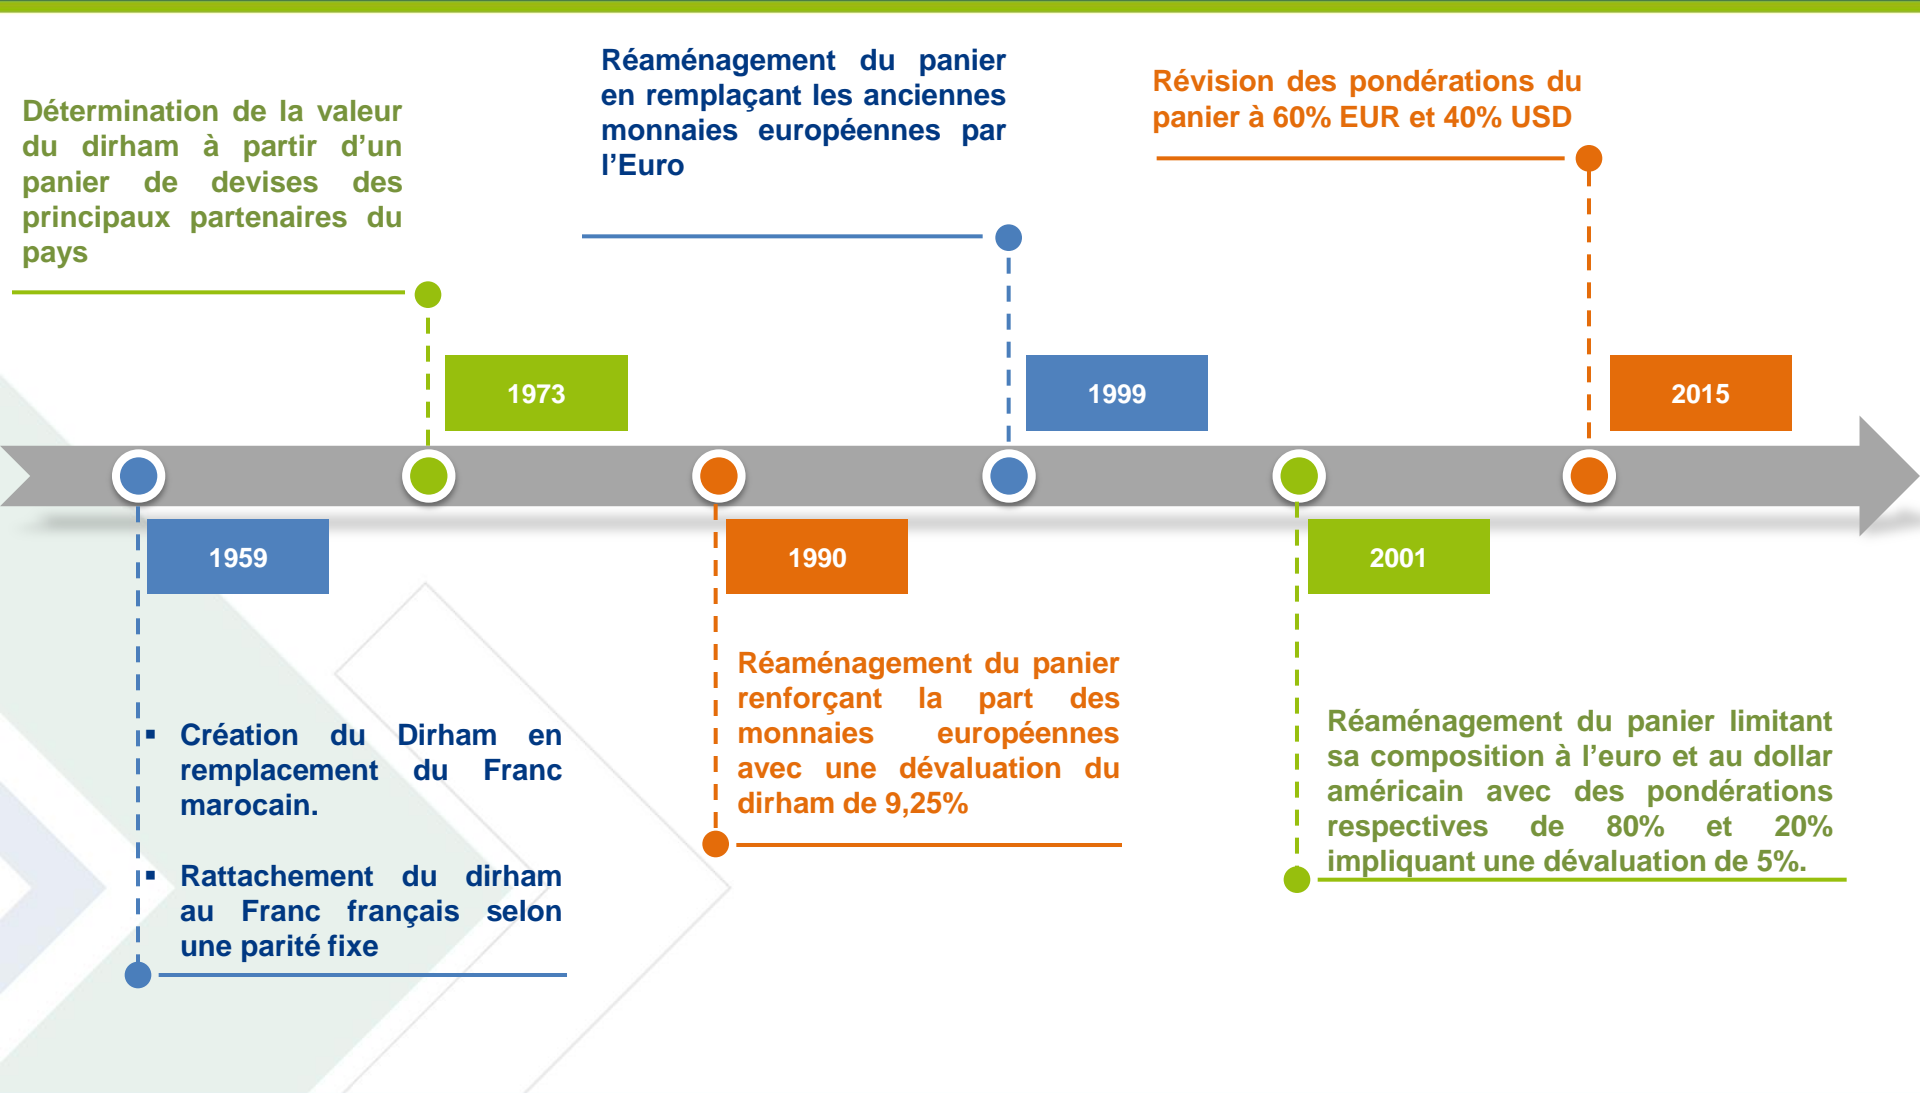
Détermination de la valeur du dirham à partir d'un panier de devises des principaux partenaires du pays

Réaménagement du panier en remplaçant les anciennes monnaies européennes par l'Euro

Révision des pondérations du panier à 60% EUR et 40% USD

1973

1999

2015

1959

1990

2001

- Création du Dirham en remplacement du Franc marocain.
- Rattachement du dirham au Franc français selon une parité fixe

Réaménagement du panier renforçant la part des monnaies européennes avec une dévaluation du dirham de 9,25%

Réaménagement du panier limitant sa composition à l'euro et au dollar américain avec des pondérations respectives de 80% et 20% impliquant une dévaluation de 5%.